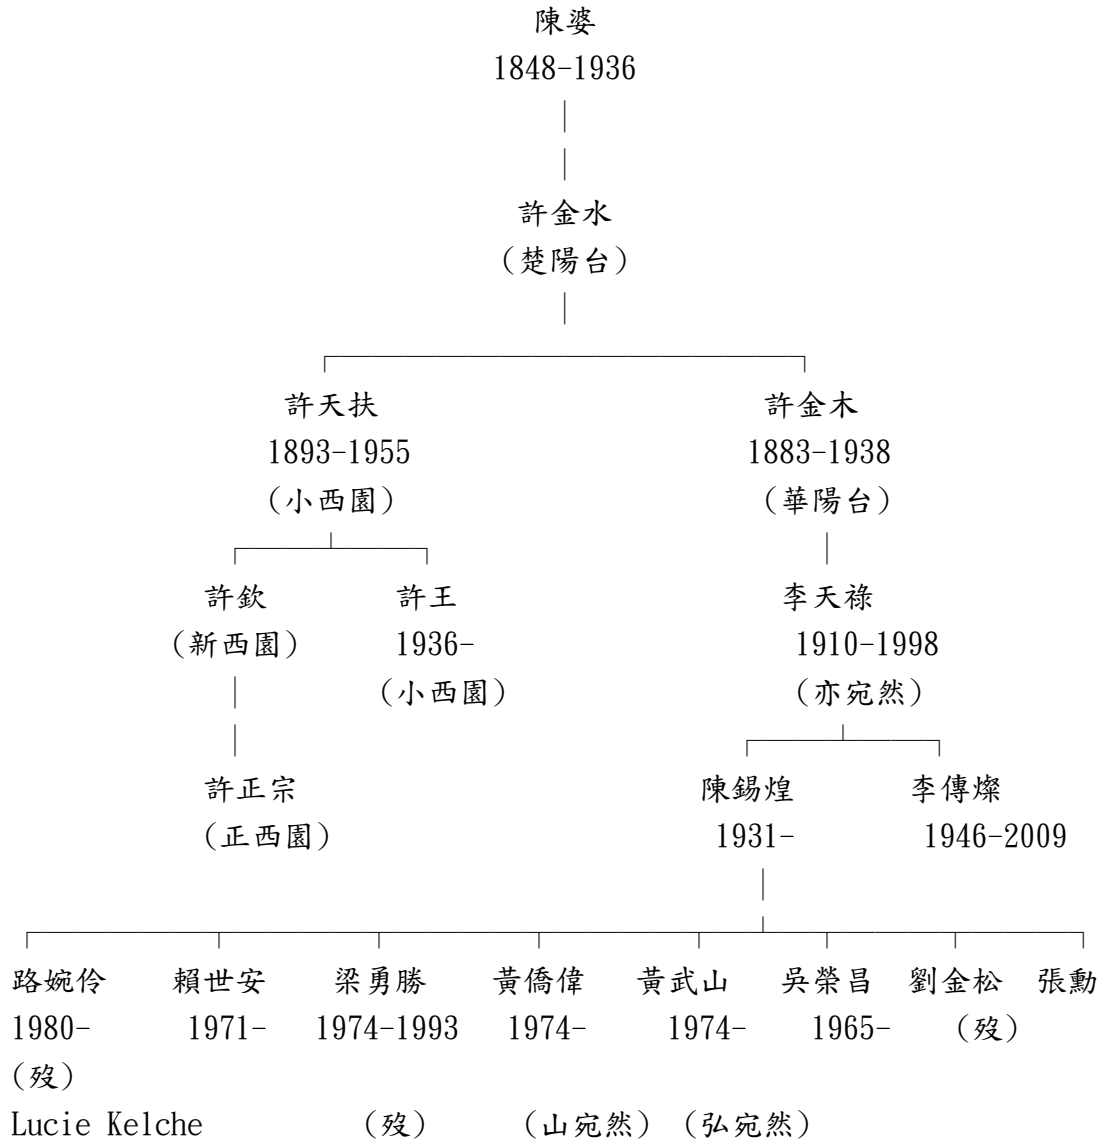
陳婆
1848-1936

許金水
（楚陽台）

許天扶
1893-1955
（小西園）

許金木
1883-1938
（華陽台）

許欽
（新西園）

許王
1936-
（小西園）

李天祿
1910-1998
（亦宛然）

許正宗
（正西園）

陳錫煌
1931-

李傳燦
1946-2009

路婉伶
1980-
（歿）
Lucie Kelche

賴世安
1971-

梁勇勝
1974-1993
（歿）

黃僑偉
1974-
（山宛然）

黃武山
1974-
（弘宛然）

吳榮昌
1965-

劉金松
（歿）

張勳